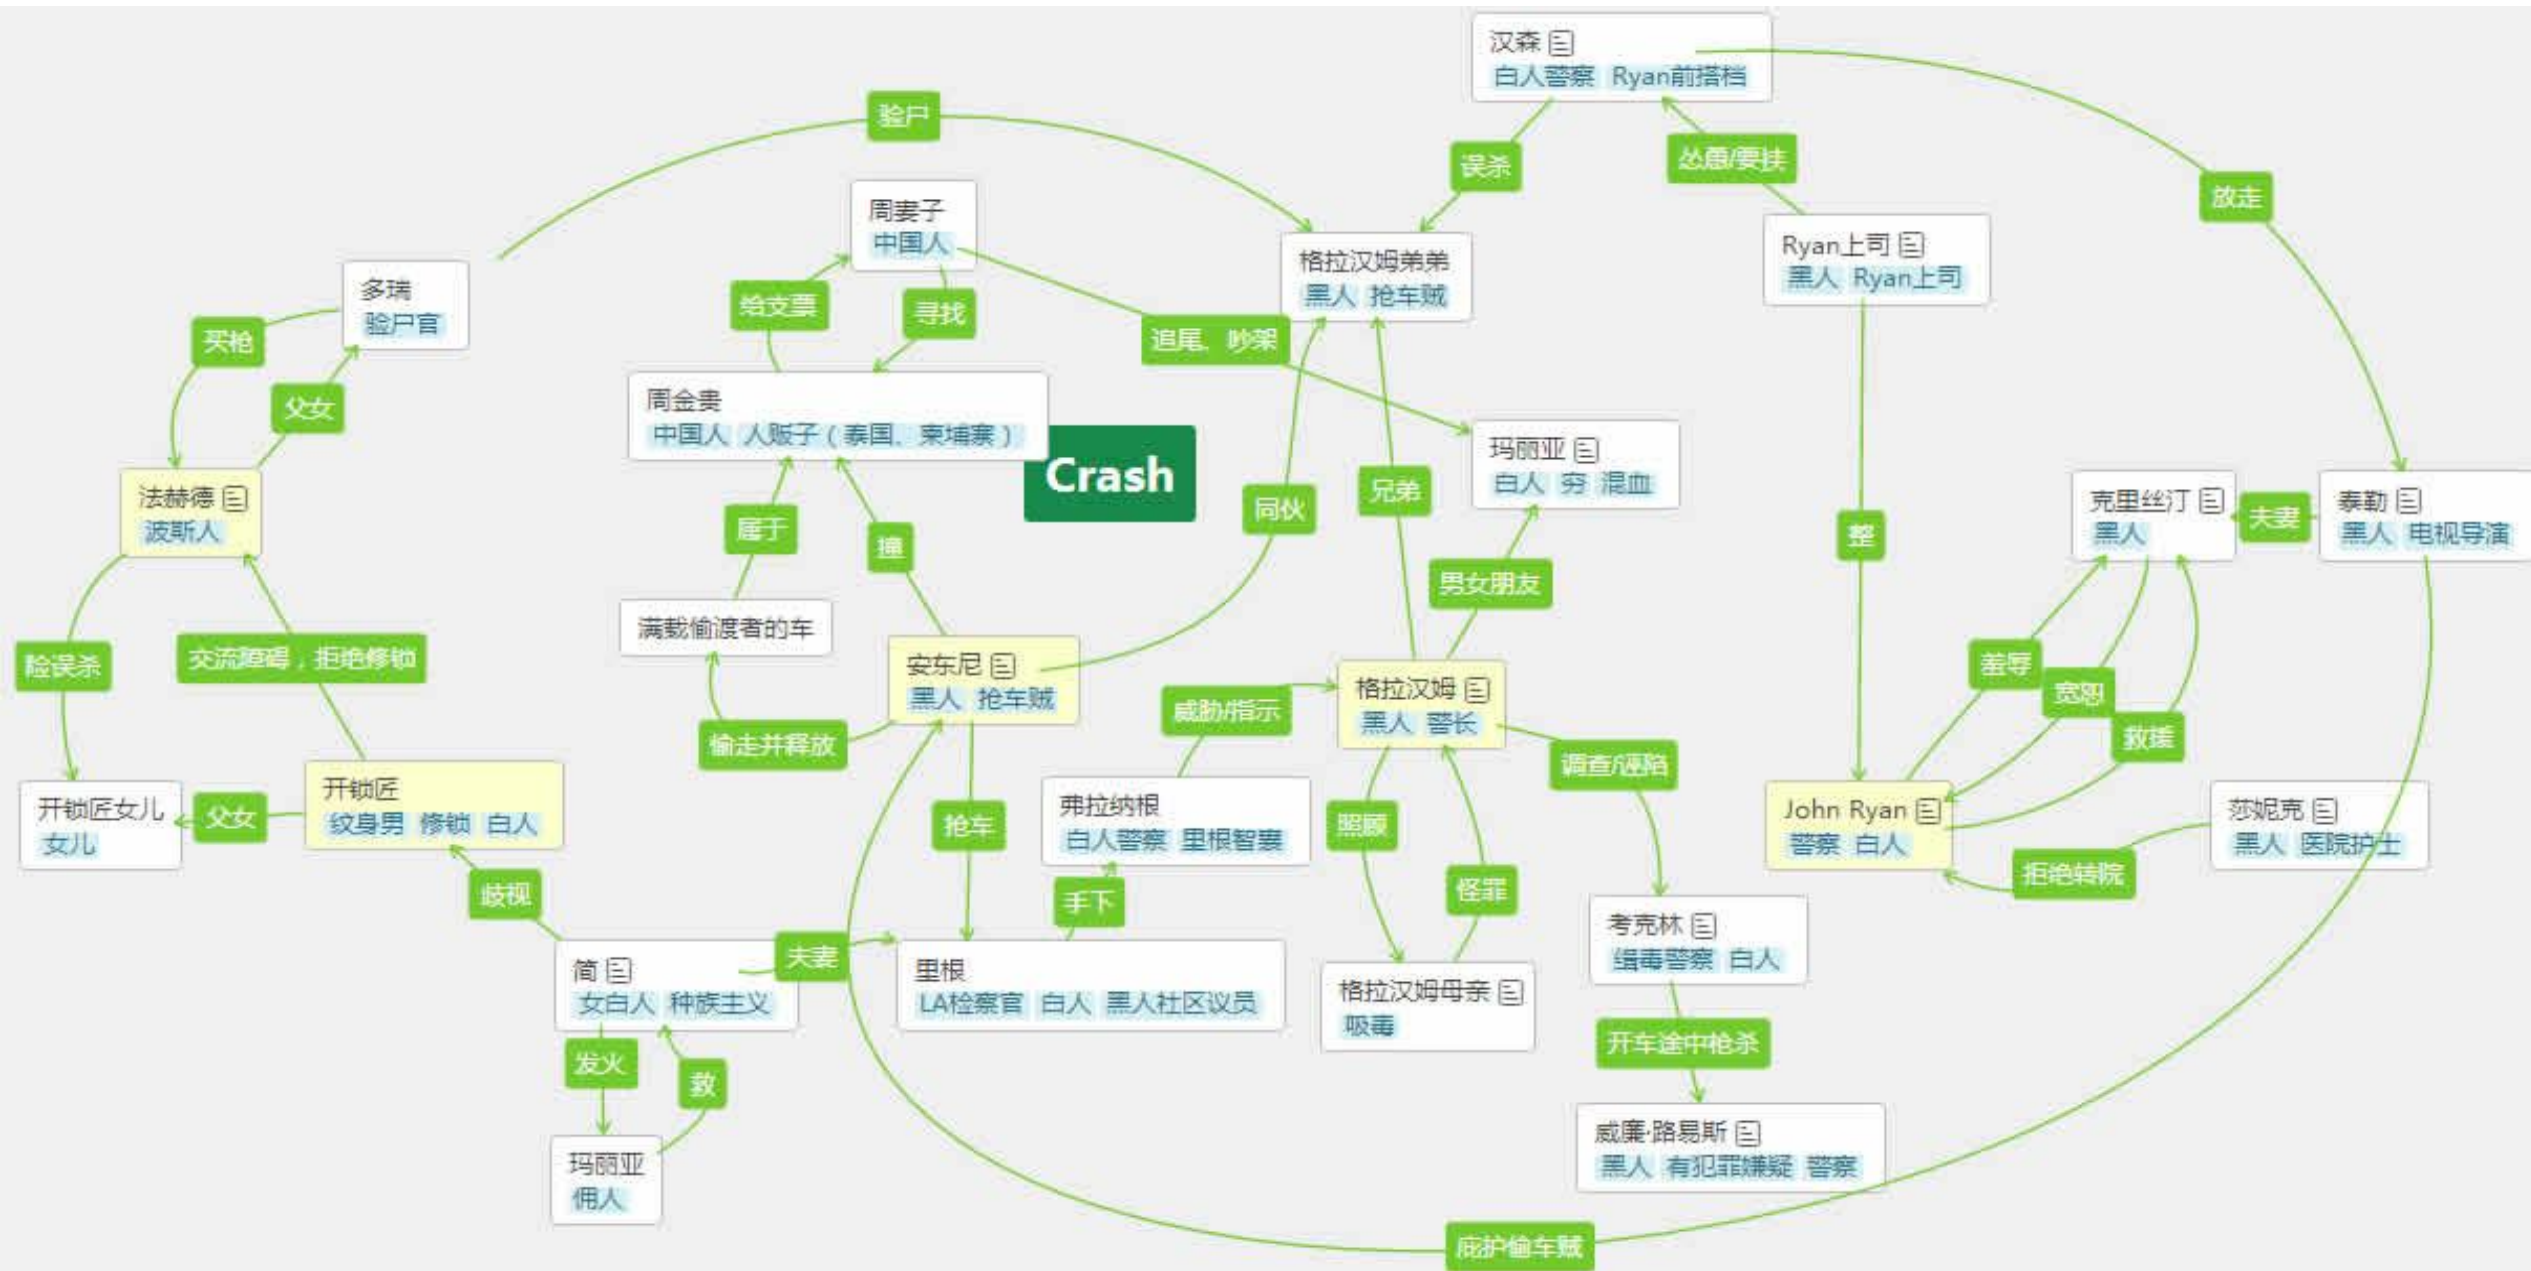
汉森
白人警察 Ryan前搭档

验尸

误杀

怂恿/要挟

放走

周妻子
中国人

格拉汉姆弟弟
黑人 抢车贼

Ryan上司
黑人 Ryan上司

多瑞
验尸官

买枪

给支票

寻找

追尾、吵架

父女

周金贵
中国人 人贩子（泰国、柬埔寨）

Crash

玛丽亚
白人 穷 混血

法赫德
波斯人

雇于

撞

同伙

兄弟

整

克里丝汀
黑人

夫妻

泰勒
黑人 电视导演

满载偷渡者的车

男女朋友

险误杀

交流障碍，拒绝修锁

安东尼
黑人 抢车贼

羞辱

宽恕

威胁/指示

格拉汉姆
黑人 警长

救援

偷走并释放

调查/陷

开锁匠女儿
女儿

父女

开锁匠
纹身男 修锁 白人

抢车

弗拉纳根
白人警察 里根智囊

照顾

John Ryan
警察 白人

莎妮克
黑人 医院护士

拒绝转院

歧视

手下

怪罪

考克林
缉毒警察 白人

简
女白人 种族主义

夫妻

里根
LA检察官 白人 黑人社区议员

格拉汉姆母亲
吸毒

发火

救

开车途中枪杀

玛丽亚
佣人

威廉·路易斯
黑人 有犯罪嫌疑 警察

庇护偷车贼